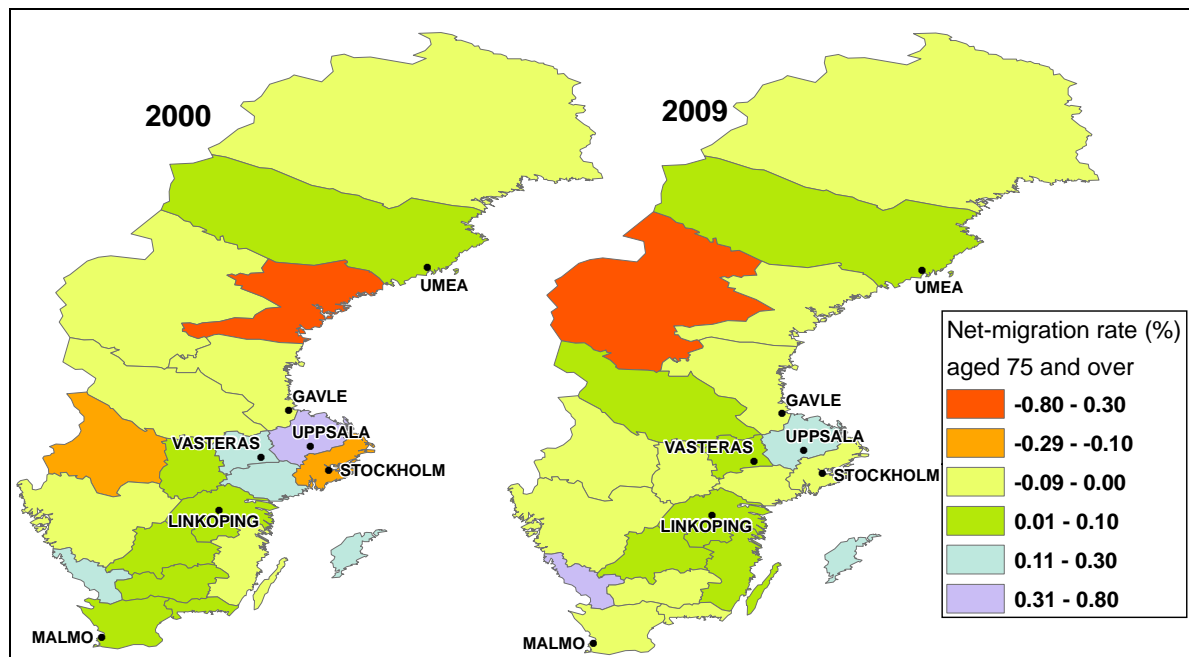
2000

UMEA
GAVLE
VASTERAS
UPPSALA
STOCKHOLM
LINKOPING
MALMO

2009

UMEA
GAVLE
VASTERAS
UPPSALA
STOCKHOLM
LINKOPING
MALMO

Net-migration rate (%) aged 75 and over

-0.80 - 0.30
-0.29 - -0.10
-0.09 - 0.00
0.01 - 0.10
0.11 - 0.30
0.31 - 0.80